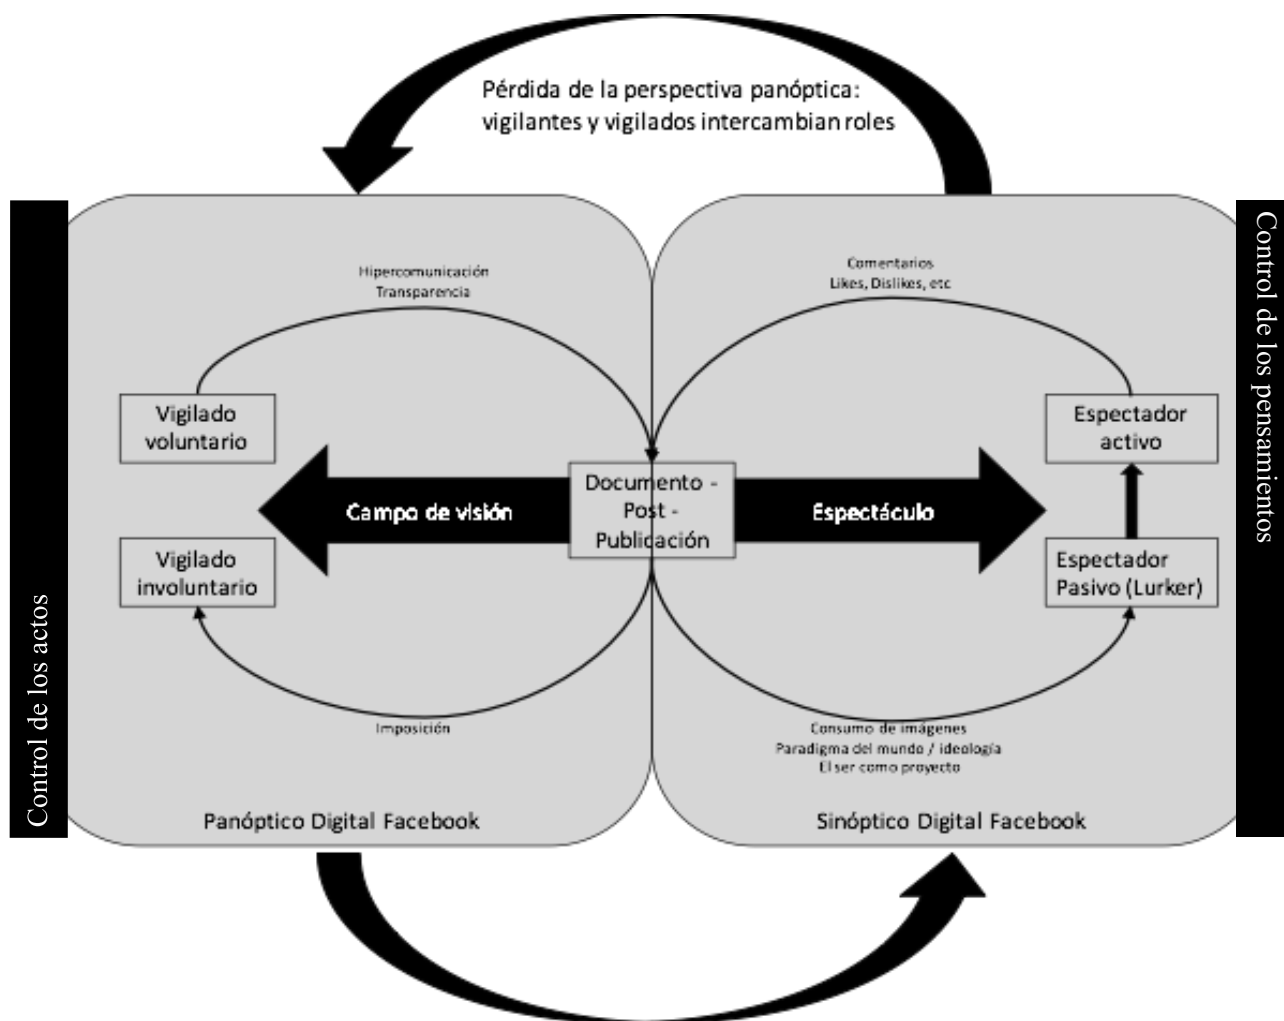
Pérdida de la perspectiva panóptica: vigilantes y vigilados intercambian roles

Control de los actos

Hipercomunicación
Transparencia

Vigilado voluntario

Vigilado involuntario

Campo de visión

Documento - Post - Publicación

Espectáculo

Imposición

Panóptico Digital Facebook

Comentarios
Likes, Dislikes, etc

Espectador activo

Espectador Pasivo (Lurker)

Consumo de imágenes
Paradigma del mundo / ideología
El ser como proyecto

Sinóptico Digital Facebook

Control de los pensamientos